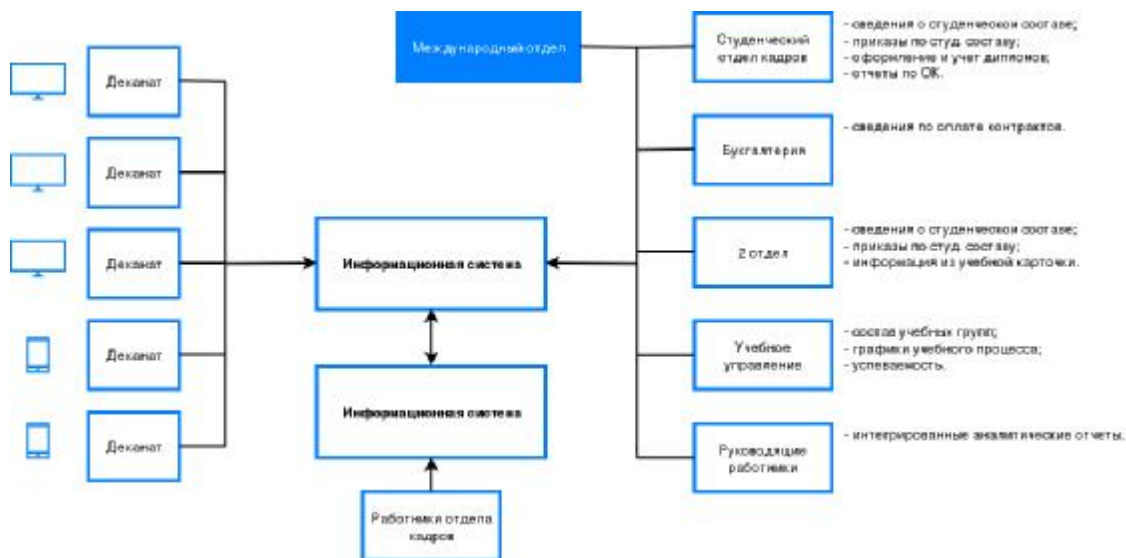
Деканат

Деканат

Деканат

Деканат

Деканат

Международный отдел

Студенческий отдел кадров

- сведения о студенческом составе;
- приказы по студ. составу;
- оформление и учет дипломов;
- отчеты по ОК.

Бухгалтерия

- сведения по оплате контрактов.

Информационная система

2 отдел

- сведения о студенческом составе;
- приказы по студ. составу;
- информация из учебной карточки.

Учебное управление

- состав учебных групп;
- графики учебного процесса;
- успеваемость.

Информационная система

Руководящие работники

- интегрированные аналитические отчеты.

Работники отдела кадров